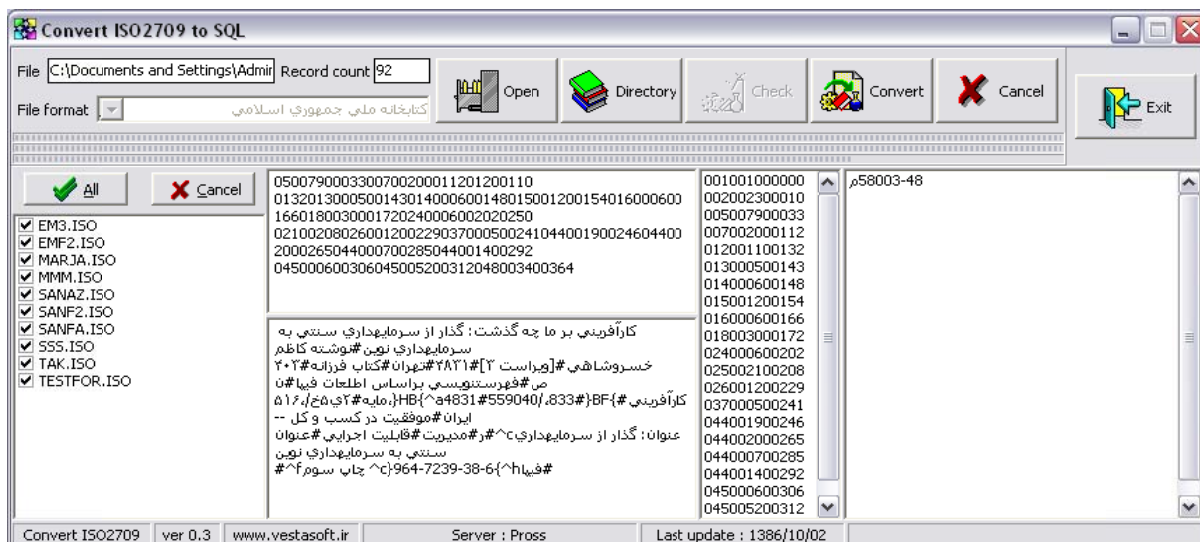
Convert ISO2709 to SQL

File C:\Documents and Settings\Admir Record count 92

Open Directory Check Convert Cancel Exit

File format کتابخانه ملي جمهوري اسلامي

All Cancel

EM3.ISO
EMF2.ISO
MARJA.ISO
MMM.ISO
SANAZ.ISO
SANF2.ISO
SANFA.ISO
SSS.ISO
TAK.ISO
TESTFOR.ISO

050079000330070020001120120011001320130005001430140006001480150012001540160006001660180030001720240006002020250210020802600120022903700050024104400190024604400200026504400070028504400140029204500060030604500520031204800340036 4

کارآفريني بر ما چه گذشت: گذار از سرمايهداري سنتي به سرمايهداري نوين#نوشته كاظم خسروشاهي#[ويراست ۲]#۲۸۲۱#تهران#كتاب فرزانه#۲۰۲ ص#فهرستنويسي براساس اطلاعات فيپا#ن كارآفريني #BF{۸33#,559040/.4831a^}HB#مايه#۲ي۵خ/۵۱۶، ايران#موفقيت در كسب و كل -- عنوان: گذار از سرمايهداريc^#ر#مديريت#قابليت اجرايي#عنوان سنتي به سرمايهداري نوين #فيپاh^}6-38-7239-964{c^ چاپ سوم#f^#

001001000000
002002300010
005007900033
007002000112
012001100132
013000500143
014000600148
015001200154
016000600166
018003000172
024000600202
025002100208
026001200229
037000500241
044001900246
044002000265
044000700285
044001400292
045000600306
045005200312

م58003-48

Convert ISO2709 ver 0.3 www.vestasoft.ir Server : Pross Last update : 1386/10/02